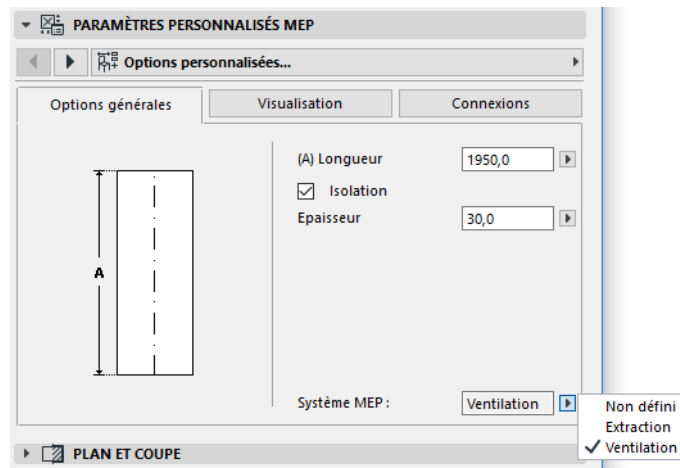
PARAMÈTRES PERSONNALISÉS MEP

Options personnalisées...

Options générales

Visualisation

Connexions

A

(A) Longueur 1950,0

Isolation

Epaisseur 30,0

Système MEP : Ventilation

Non défini

Extraction

✓ Ventilation

PLAN ET COUPE